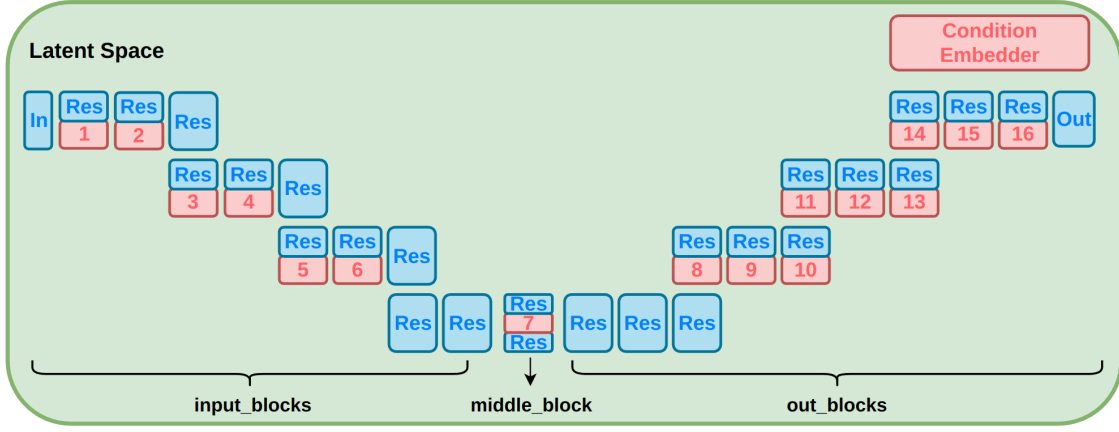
Latent Space

Condition Embedder

In

Res
1

Res
2

Res

Res
3

Res
4

Res

Res
5

Res
6

Res

Res

Res

Res
7
Res

Res

Res

Res

Res
8

Res
9

Res
10

Res
11

Res
12

Res
13

Res
14

Res
15

Res
16

Out

input_blocks

middle_block

out_blocks